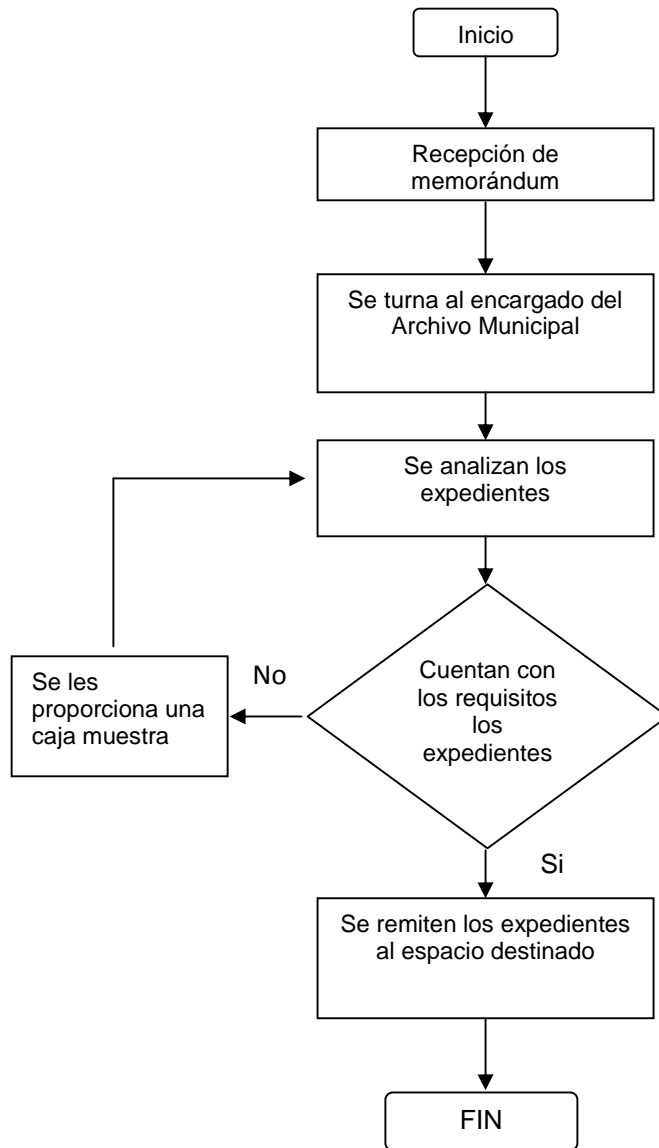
Inicio

Recepción de memorándum

Se turna al encargado del Archivo Municipal

Se analizan los expedientes

Cuentan con los requisitos los expedientes

No

Se les proporciona una caja muestra

Si

Se remiten los expedientes al espacio destinado

FIN